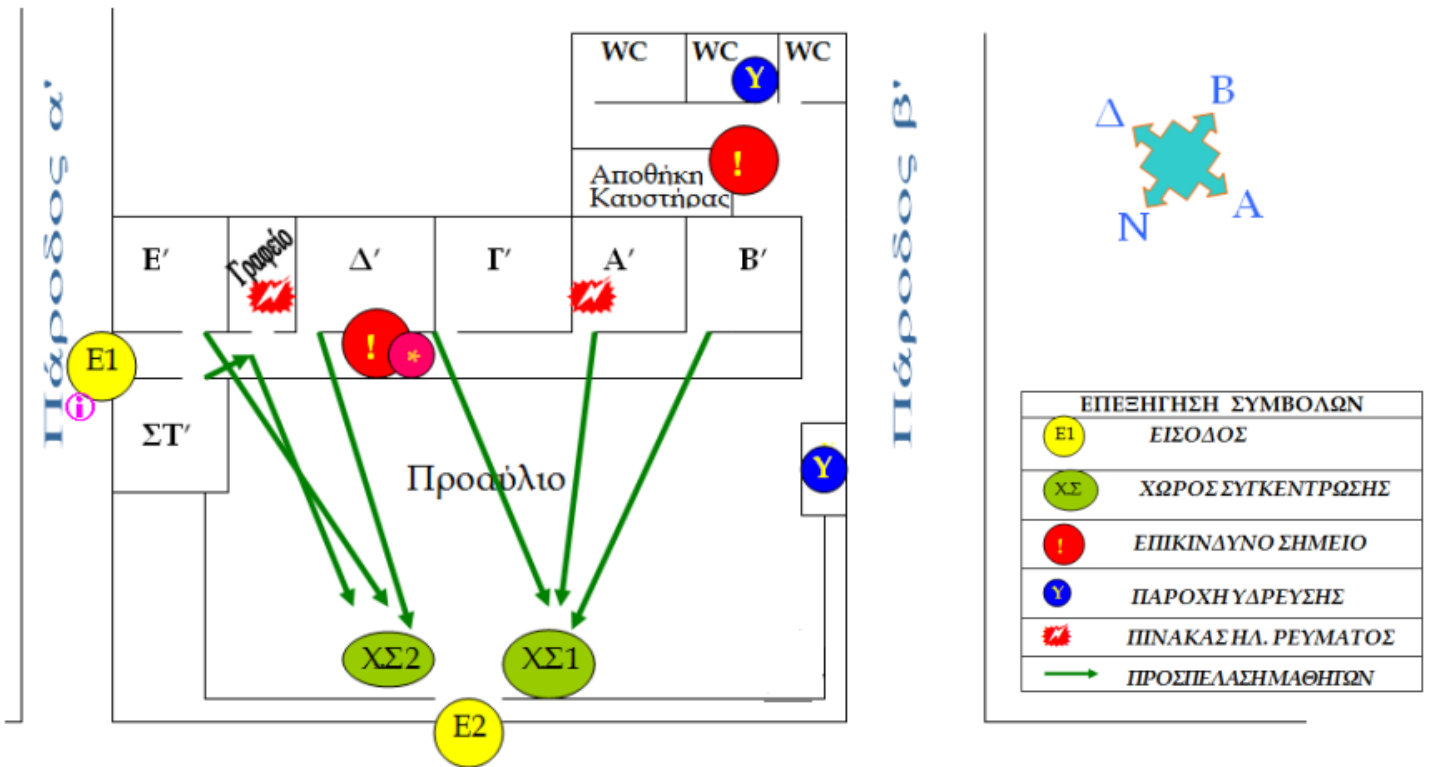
Πάροδος α'

WC WC WC
Υ
!
Αποθήκη
Καυστήρας

Ε′ Γραφείο Δ′ Γ′ Α′ Β′

Ε1
!
*
ΣΤ′
Προαύλιο
Υ

ΧΣ2 ΧΣ1
Ε2

Πάροδος β'

Δ Β
Ν Α

ΕΠΕΞΗΓΗΣΗ ΣΥΜΒΟΛΩΝ
Ε1 ΕΙΣΟΔΟΣ
ΧΣ ΧΩΡΟΣ ΣΥΓΚΕΝΤΡΩΣΗΣ
! ΕΠΙΚΙΝΔΥΝΟ ΣΗΜΕΙΟ
Υ ΠΑΡΟΧΗ ΥΔΡΕΥΣΗΣ
ΠΙΝΑΚΑΣ ΗΛ. ΡΕΥΜΑΤΟΣ
ΠΡΟΣΠΕΛΑΣΗ ΜΑΘΗΤΩΝ